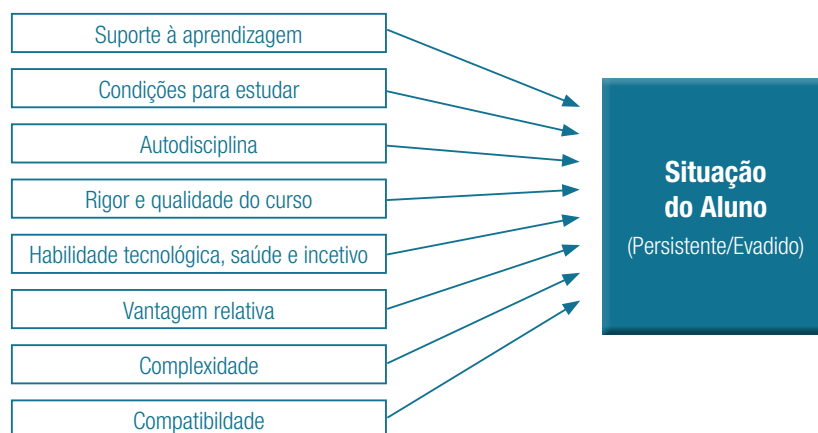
Suporte à aprendizagem

Condições para estudar

Autodisciplina

Rigor e qualidade do curso

Habilidade tecnológica, saúde e incetivo

Vantagem relativa

Complexidade

Compatibildade

Situação do Aluno

(Persistente/Evadido)